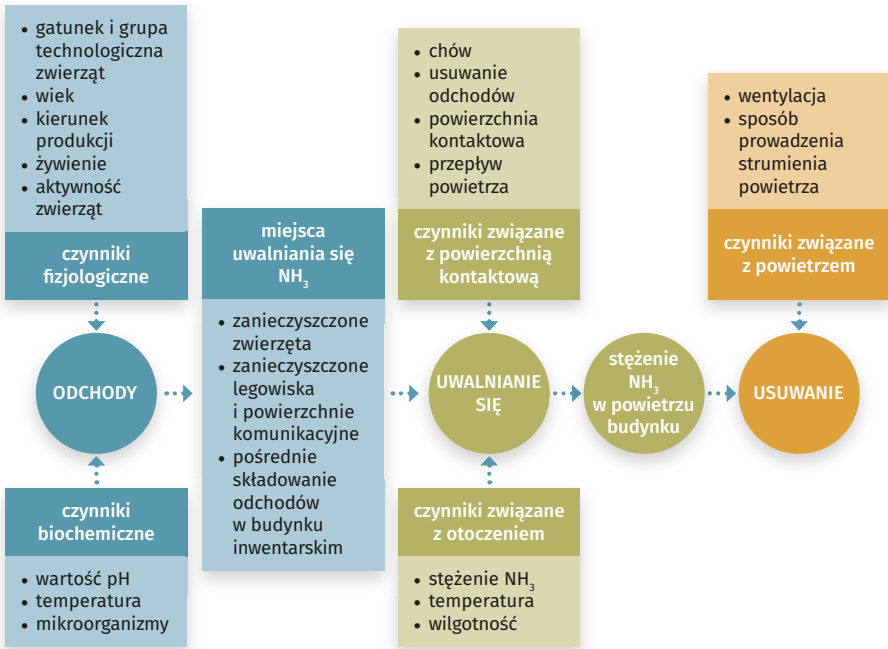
• gatunek i grupa technologiczna zwierząt
• wiek
• kierunek produkcji
• żywienie
• aktywność zwierząt

czynniki fizjologiczne

ODCHODY

czynniki biochemiczne

• wartość pH
• temperatura
• mikroorganizmy

miejsca uwalniania się $NH_3$

• zanieczyszczone zwierzęta
• zanieczyszczone legowiska i powierzchnie komunikacyjne
• pośrednie składowanie odchodów w budynku inwentarskim

• chów
• usuwanie odchodów
• powierzchnia kontaktowa
• przepływ powietrza

czynniki związane z powierzchnią kontaktową

UWALNIANIE SIĘ

czynniki związane z otoczeniem

• stężenie $NH_3$
• temperatura
• wilgotność

stężenie $NH_3$ w powietrzu budynku

• wentylacja
• sposób prowadzenia strumienia powietrza

czynniki związane z powietrzem

USUWANIE